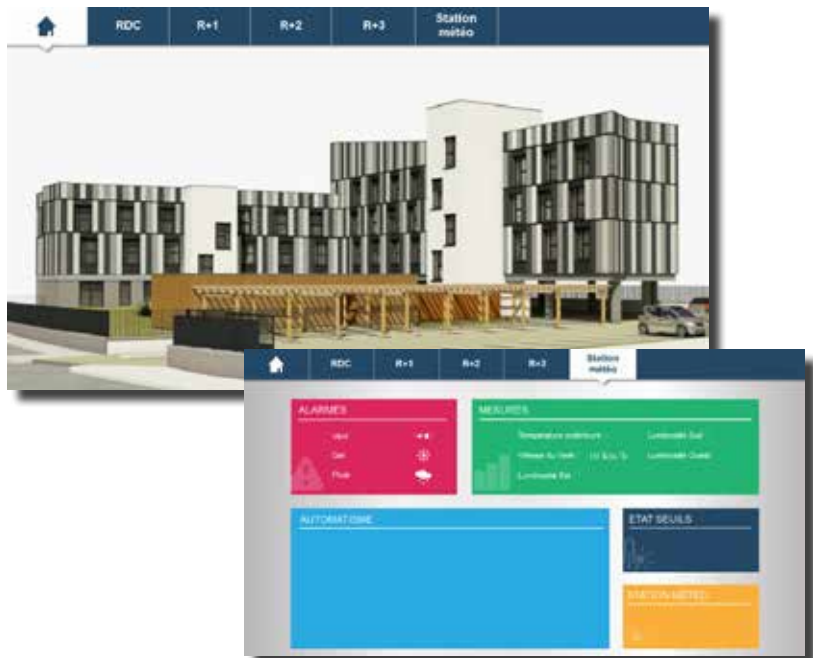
RDC
R+1
R+2
R+3
Station météo

RDC
R+1
R+2
R+3
Station météo

ALARMES
Vent
Gel
Pluie

MESURES
Température extérieure
Vitesse du Vent
Luminosité Est
Luminosité Sud
Luminosité Ouest

AUTOMATISME

ETAT SEUILS

STATION METEO